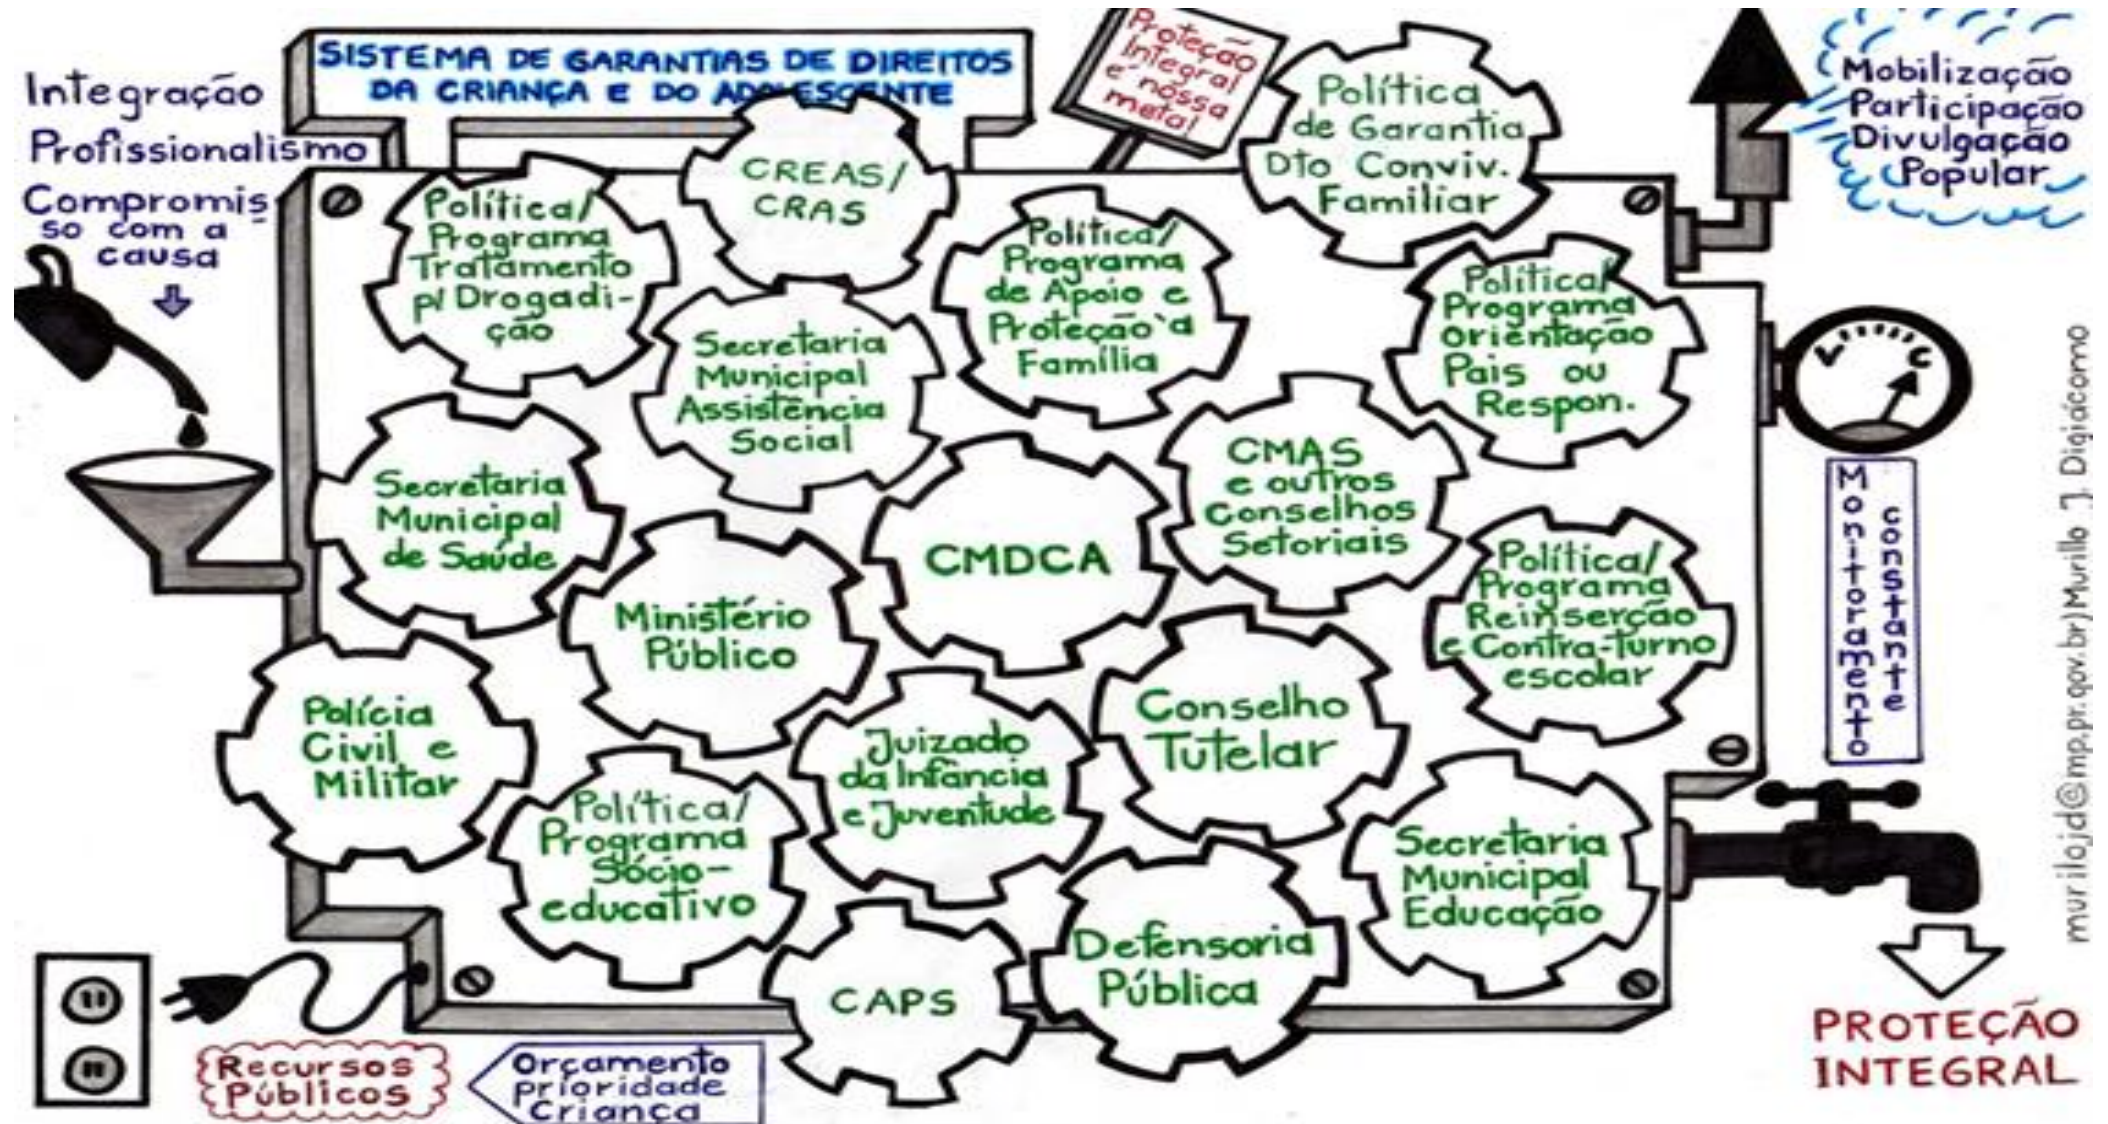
SISTEMA DE GARANTIAS DE DIREITOS DA CRIANÇA E DO ADOLESCENTE

Proteção Integral é nossa meta!

Integração
Profissionalismo
Compromisso com a causa

Política de Garantia Dto Conviv. Familiar

Mobilização
Participação
Divulgação
Popular

CREAS/CRAS

Política/Programa Tratamento p/ Drogadição

Política/Programa de Apoio e Proteção à Família

Política/Programa Orientação Pais ou Respon.

Secretaria Municipal Assistência Social

Secretaria Municipal de Saúde

CMAS e outros Conselhos Setoriais

CMDCA

Ministério Público

Política/Programa Reinserção e Contra-turno escolar

Monitoramento constante

Polícia Civil e Militar

Juizado da Infância e Juventude

Conselho Tutelar

Política/Programa Sócio-educativo

Secretaria Municipal Educação

CAPS

Defensoria Pública

Recursos Públicos

Orçamento Prioridade Criança

PROTEÇÃO INTEGRAL

murilojd@mp.pr.gov.br) Murillo J. Digiácomo